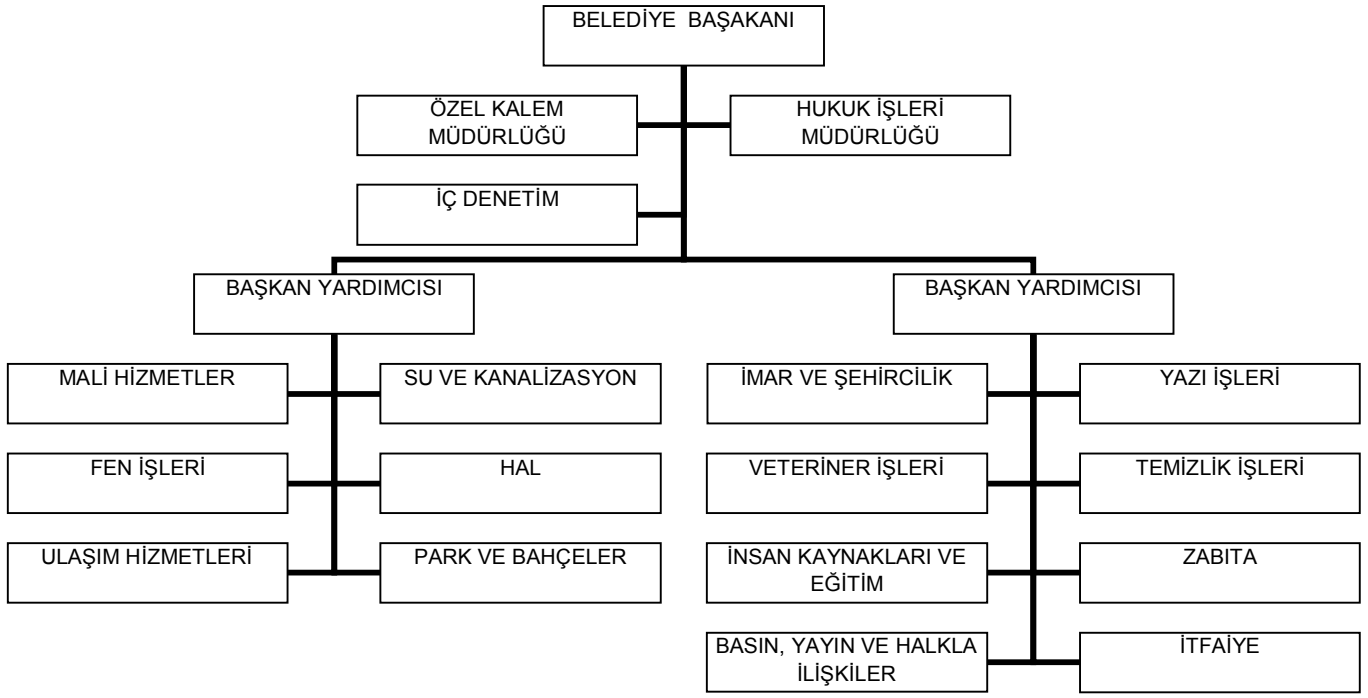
BELEDİYE BAŞAKANI

ÖZEL KALEM MÜDÜRLÜĞÜ

HUKUK İŞLERİ MÜDÜRLÜĞÜ

İÇ DENETİM

BAŞKAN YARDIMCISI

BAŞKAN YARDIMCISI

MALİ HİZMETLER

SU VE KANALİZASYON

FEN İŞLERİ

HAL

ULAŞIM HİZMETLERİ

PARK VE BAHÇELER

İMAR VE ŞEHİRCİLİK

YAZI İŞLERİ

VETERİNER İŞLERİ

TEMİZLİK İŞLERİ

İNSAN KAYNAKLARI VE EĞİTİM

ZABITA

BASIN, YAYIN VE HALKLA İLİŞKİLER

İTFAİYE